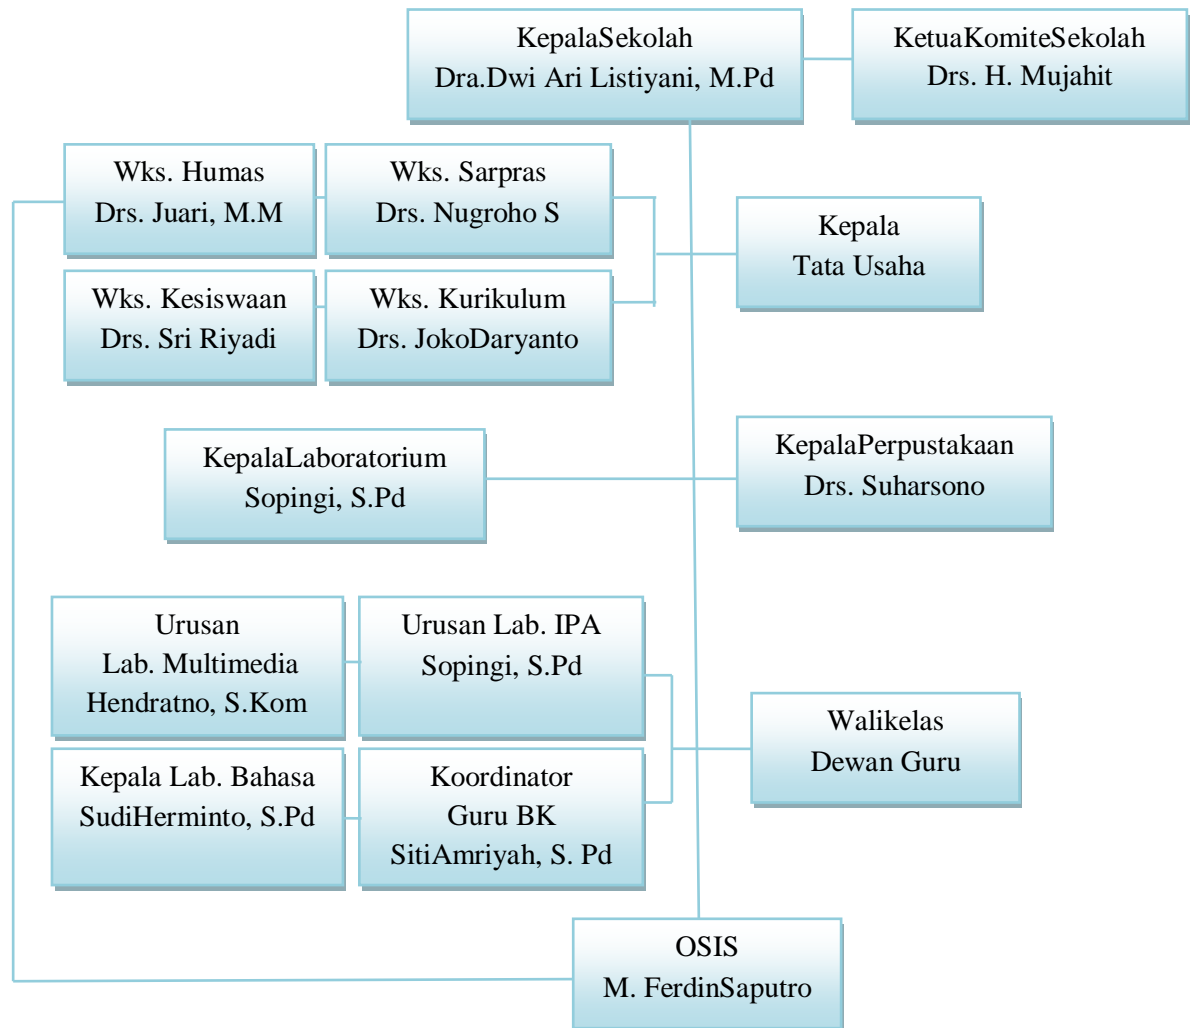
KepalaSekolah
Dra.Dwi Ari Listiyani, M.Pd

KetuaKomiteSekolah
Drs. H. Mujahit

Wks. Humas
Drs. Juari, M.M

Wks. Sarpras
Drs. Nugroho S

Kepala
Tata Usaha

Wks. Kesiswaan
Drs. Sri Riyadi

Wks. Kurikulum
Drs. JokoDaryanto

KepalaLaboratorium
Sopingi, S.Pd

KepalaPerpustakaan
Drs. Suharsono

Urusan
Lab. Multimedia
Hendratno, S.Kom

Urusan Lab. IPA
Sopingi, S.Pd

Walikelas
Dewan Guru

Kepala Lab. Bahasa
SudiHerminto, S.Pd

Koordinator
Guru BK
SitiAmriyah, S. Pd

OSIS
M. FerdinSaputro